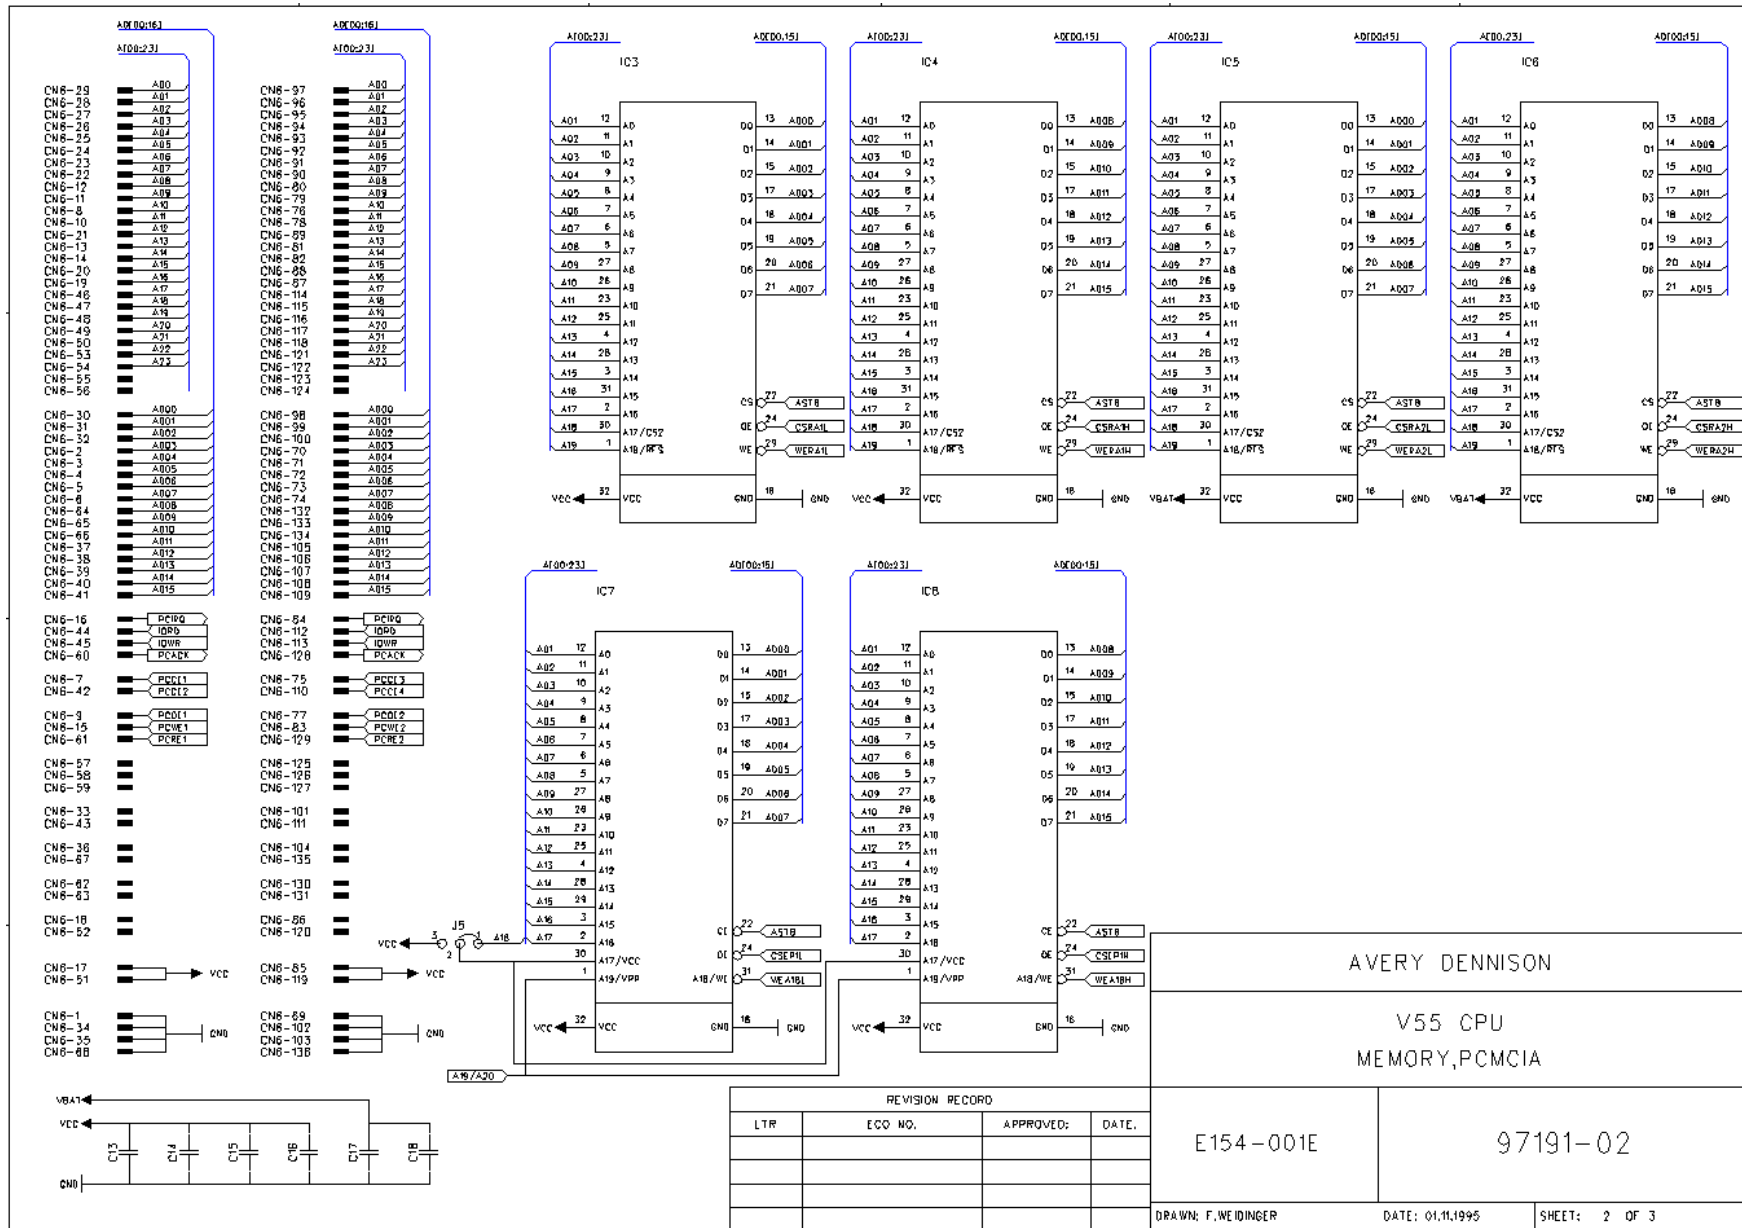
AD[00:16]
A[00:23]

CN6-29 A00
CN6-28 A01
CN6-27 A02
CN6-26 A03
CN6-25 A04
CN6-24 A05
CN6-23 A06
CN6-22 A07
CN6-12 A08
CN6-11 A09
CN6-8 A10
CN6-10 A11
CN6-21 A12
CN6-13 A13
CN6-14 A14
CN6-20 A15
CN6-19 A16
CN6-46 A17
CN6-47 A18
CN6-48 A19
CN6-49 A20
CN6-50 A21
CN6-53 A22
CN6-54 A23
CN6-55
CN6-56

CN6-30 AD00
CN6-31 AD01
CN6-32 AD02
CN6-2 AD03
CN6-3 AD04
CN6-4 AD05
CN6-5 AD06
CN6-6 AD07
CN6-64 AD08
CN6-65 AD09
CN6-66 AD10
CN6-37 AD11
CN6-38 AD12
CN6-39 AD13
CN6-40 AD14
CN6-41 AD15

CN6-16 PCIRQ
CN6-44 IORD
CN6-45 IOWR
CN6-60 PCACK

CN6-7 PCCD1
CN6-42 PCCD2

CN6-9 PCOE1
CN6-15 PCWE1
CN6-61 PCRE1

CN6-57
CN6-58
CN6-59

CN6-33
CN6-43

CN6-36
CN6-67

CN6-62
CN6-63

CN6-18
CN6-52

CN6-17
CN6-51 VCC

CN6-1
CN6-34
CN6-35
CN6-68 GND

AD[00:16]
A[00:23]

CN6-97 A00
CN6-96 A01
CN6-95 A02
CN6-94 A03
CN6-93 A04
CN6-92 A05
CN6-91 A06
CN6-90 A07
CN6-80 A08
CN6-79 A09
CN6-76 A10
CN6-78 A11
CN6-89 A12
CN6-81 A13
CN6-82 A14
CN6-88 A15
CN6-87 A16
CN6-114 A17
CN6-115 A18
CN6-116 A19
CN6-117 A20
CN6-118 A21
CN6-121 A22
CN6-122 A23
CN6-123
CN6-124

CN6-98 AD00
CN6-99 AD01
CN6-100 AD02
CN6-70 AD03
CN6-71 AD04
CN6-72 AD05
CN6-73 AD06
CN6-74 AD07
CN6-132 AD08
CN6-133 AD09
CN6-134 AD10
CN6-105 AD11
CN6-106 AD12
CN6-107 AD13
CN6-108 AD14
CN6-109 AD15

CN6-84 PCIRQ
CN6-112 IORD
CN6-113 IOWR
CN6-128 PCACK

CN6-75 PCCD3
CN6-110 PCCD4

CN6-77 PCOE2
CN6-83 PCWE2
CN6-129 PCRE2

CN6-125
CN6-126
CN6-127

CN6-101
CN6-111

CN6-104
CN6-135

CN6-130
CN6-131

CN6-86
CN6-120

CN6-85
CN6-119 VCC

CN6-69
CN6-102
CN6-103
CN6-136 GND

A[00:23] AD[00:15] IC3
A01 12 A0, A02 11 A1, A03 10 A2, A04 9 A3, A05 8 A4, A06 7 A5, A07 6 A6, A08 5 A7, A09 27 A8, A10 26 A9, A11 23 A10, A12 25 A11, A13 4 A12, A14 28 A13, A15 3 A14, A16 31 A15, A17 2 A16, A18 30 A17/CS2, A19 1 A18/RFS
D0 13 AD00, D1 14 AD01, D2 15 AD02, D3 17 AD03, D4 18 AD04, D5 19 AD05, D6 20 AD06, D7 21 AD07
CS 22 ASTB, OE 24 CSRA1L, WE 29 WERA1L
VCC 32 VCC GND 18 GND

A[00:23] AD[00:15] IC4
A01 12 A0, A02 11 A1, A03 10 A2, A04 9 A3, A05 8 A4, A06 7 A5, A07 6 A6, A08 5 A7, A09 27 A8, A10 26 A9, A11 23 A10, A12 25 A11, A13 4 A12, A14 28 A13, A15 3 A14, A16 31 A15, A17 2 A16, A18 30 A17/CS2, A19 1 A18/RFS
D0 13 AD08, D1 14 AD09, D2 15 AD10, D3 17 AD11, D4 18 AD12, D5 19 AD13, D6 20 AD14, D7 21 AD15
CS 22 ASTB, OE 24 CSRA1H, WE 29 WERA1H
VCC 32 VCC GND 18 GND

A[00:23] AD[00:15] IC5
A01 12 A0, A02 11 A1, A03 10 A2, A04 9 A3, A05 8 A4, A06 7 A5, A07 6 A6, A08 5 A7, A09 27 A8, A10 26 A9, A11 23 A10, A12 25 A11, A13 4 A12, A14 26 A13, A15 3 A14, A16 31 A15, A17 2 A16, A18 30 A17/CS2, A19 1 A18/RTS
D0 13 AD00, D1 14 AD01, D2 15 AD02, D3 17 AD03, D4 18 AD04, D5 19 AD05, D6 20 AD06, D7 21 AD07
CS 22 ASTB, OE 24 CSRA2L, WE 29 WERA2L
VBAT 32 VCC GND 18 GND

A[00:23] AD[00:15] IC6
A01 12 A0, A02 11 A1, A03 10 A2, A04 9 A3, A05 8 A4, A06 7 A5, A07 6 A6, A08 5 A7, A09 27 A8, A10 26 A9, A11 23 A10, A12 25 A11, A13 4 A12, A14 28 A13, A15 3 A14, A16 31 A15, A17 2 A16, A18 30 A17/CS2, A19 1 A18/RTS
D0 13 AD08, D1 14 AD09, D2 15 AD10, D3 17 AD11, D4 18 AD12, D5 19 AD13, D6 20 AD14, D7 21 AD15
CS 22 ASTB, OE 24 CSRA2H, WE 29 WERA2H
VBAT 32 VCC GND 18 GND

A[00:23] AD[00:15] IC7
A01 12 A0, A02 11 A1, A03 10 A2, A04 9 A3, A05 8 A4, A06 7 A5, A07 6 A6, A08 5 A7, A09 27 A8, A10 26 A9, A11 23 A10, A12 25 A11, A13 4 A12, A14 28 A13, A15 29 A14, A16 3 A15, A17 2 A16, 30 A17/VCC, 1 A19/VPP
D0 13 AD08, D1 14 AD01, D2 15 AD02, D3 17 AD03, D4 18 AD04, D5 19 AD05, D6 20 AD06, D7 21 AD07
CE 22 ASTB, OE 24 CSEP1L, A18/WE 31 WEA18L
VCC 32 VCC GND 16 GND

J5 VCC 3 2 1 A18

A[00:23] AD[00:15] IC8
A01 12 A0, A02 11 A1, A03 10 A2, A04 9 A3, A05 8 A4, A06 7 A5, A07 6 A6, A08 5 A7, A09 27 A8, A10 26 A9, A11 23 A10, A12 25 A11, A13 4 A12, A14 28 A13, A15 29 A14, A16 3 A15, A17 2 A16, 30 A17/VCC, 1 A19/VPP
D0 13 AD08, D1 14 AD09, D2 15 AD10, D3 17 AD11, D4 18 AD12, D5 19 AD13, D6 20 AD14, D7 21 AD15
CE 22 ASTB, OE 24 CSEP1H, A18/WE 31 WEA18H
VCC 32 VCC GND 16 GND

A19/A20

VBAT
VCC
C13 C14 C15 C16 C17 C18
GND

REVISION RECORD
| LTR | ECO NO. | APPROVED: | DATE. |
|---|---|---|---|
| | | | |

AVERY DENNISON

V55 CPU
MEMORY,PCMCIA

E154-001E

97191-02

DRAWN: F.WEIDINGER DATE: 01.11.1995 SHEET: 2 OF 3